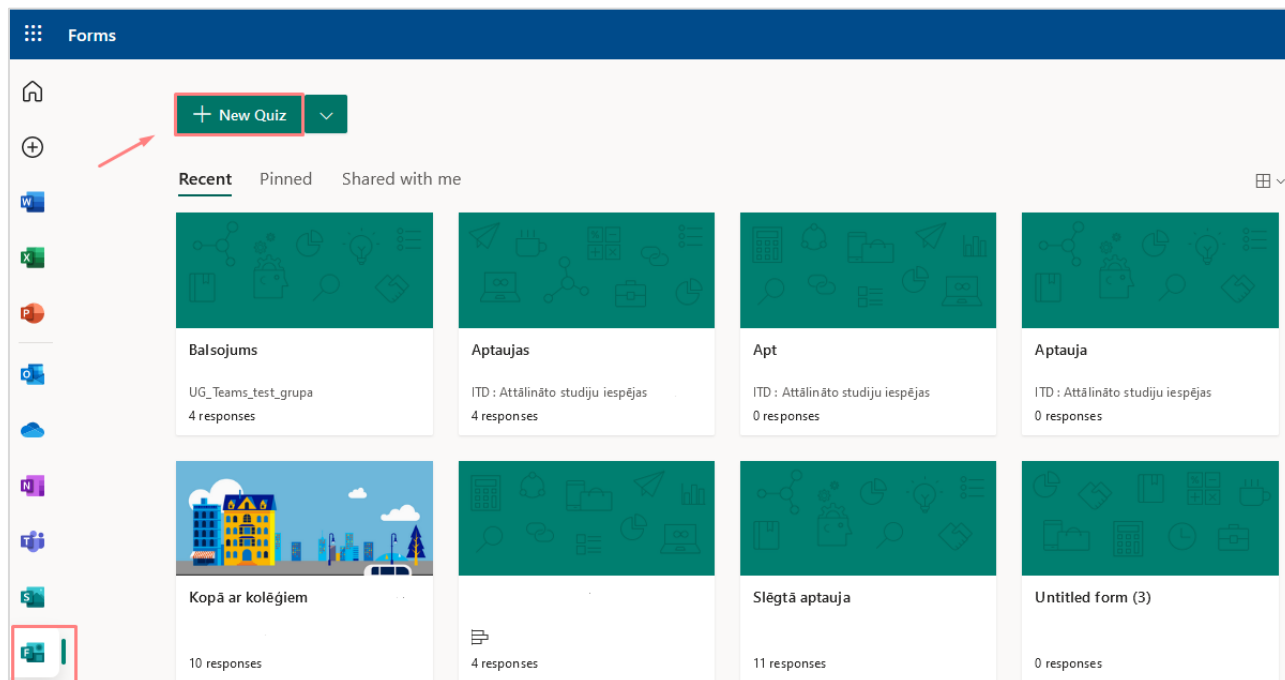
Forms

New Quiz

Recent Pinned Shared with me

Balsojums
UG_Teams_test_grupa
4 responses

Aptaujas
ITD : Attālināto studiju iespējas
4 responses

Apt
ITD : Attālināto studiju iespējas
0 responses

Aptauja
ITD : Attālināto studiju iespējas
0 responses

Kopā ar kolēģiem
10 responses

4 responses

Slēgtā aptauja
11 responses

Untitled form (3)
0 responses